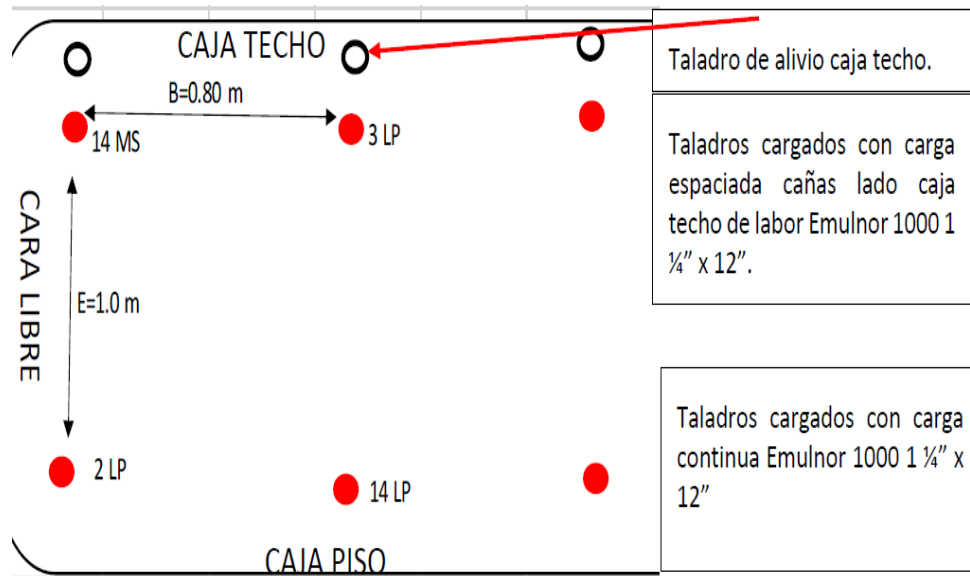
CAJA TECHO

B=0.80 m

14 MS

3 LP

CARA LIBRE

E=1.0 m

2 LP

14 LP

CAJA PISO

Taladro de alivio caja techo.

Taladros cargados con carga espaciada cañas lado caja techo de labor Emulnor 1000 1 ¼” x 12”.

Taladros cargados con carga continua Emulnor 1000 1 ¼” x 12”